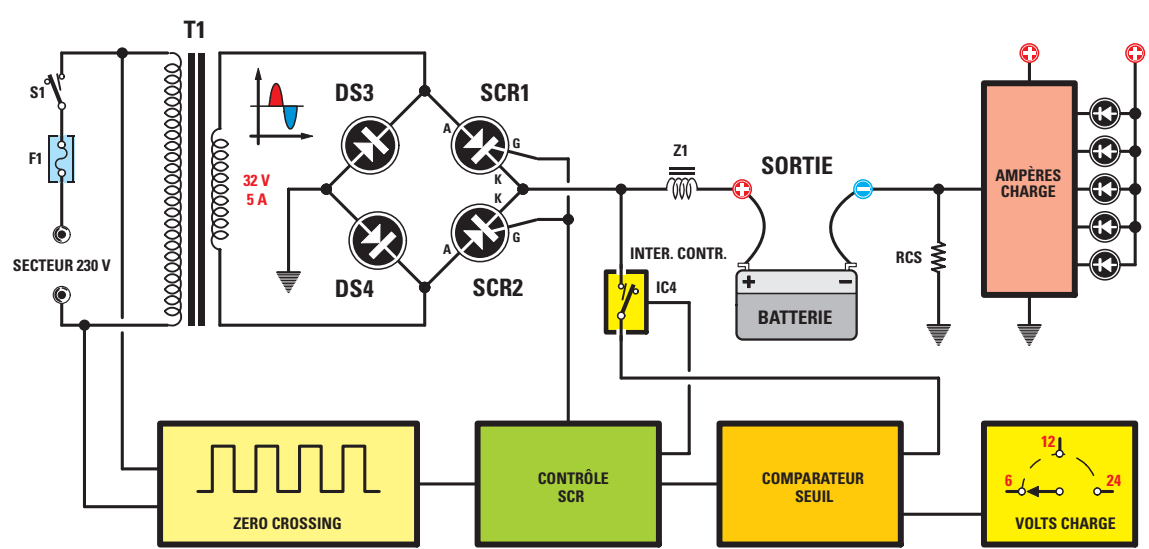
T1

S1

F1

SECTEUR 230 V

32 V
5 A

DS3

DS4

SCR1

SCR2

A

G

K

K

A

G

Z1

SORTIE

INTER. CONTR.

IC4

BATTERIE

RCS

AMPÈRES CHARGE

ZERO CROSSING

CONTRÔLE SCR

COMPARATEUR SEUIL

12

6

24

VOLTS CHARGE